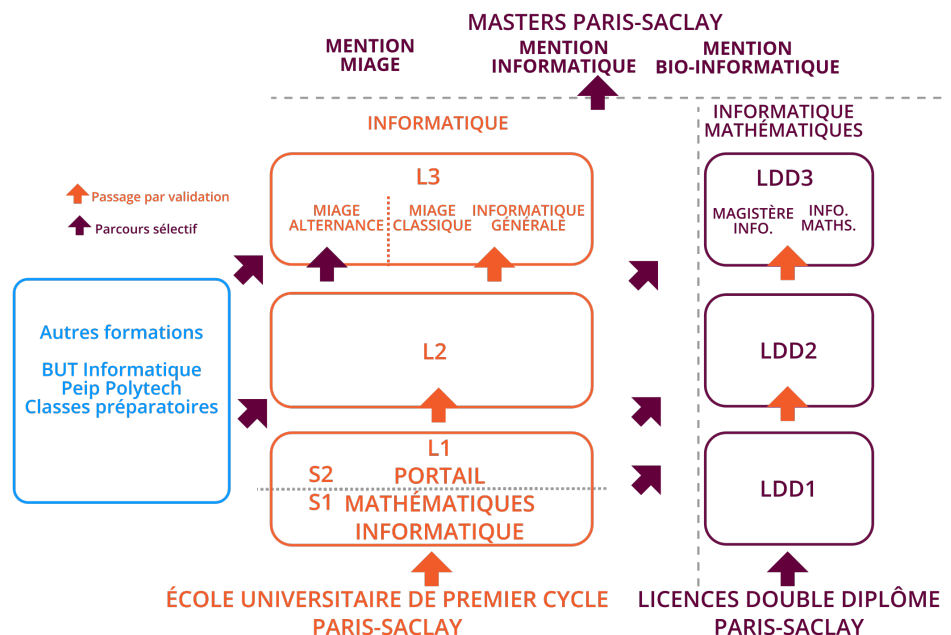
MASTERS PARIS-SACLAY

MENTION MIAGE

MENTION INFORMATIQUE

MENTION BIO-INFORMATIQUE

INFORMATIQUE

INFORMATIQUE MATHÉMATIQUES

Passage par validation

Parcours sélectif

L3

MIAGE ALTERNANCE

MIAGE CLASSIQUE

INFORMATIQUE GÉNÉRALE

LDD3

MAGISTÈRE INFO.

INFO. MATHS.

Autres formations

BUT Informatique
Peip Polytech
Classes préparatoires

L2

LDD2

L1

S2 PORTAIL

S1 MATHÉMATIQUES INFORMATIQUE

LDD1

ÉCOLE UNIVERSITAIRE DE PREMIER CYCLE PARIS-SACLAY

LICENCES DOUBLE DIPLÔME PARIS-SACLAY